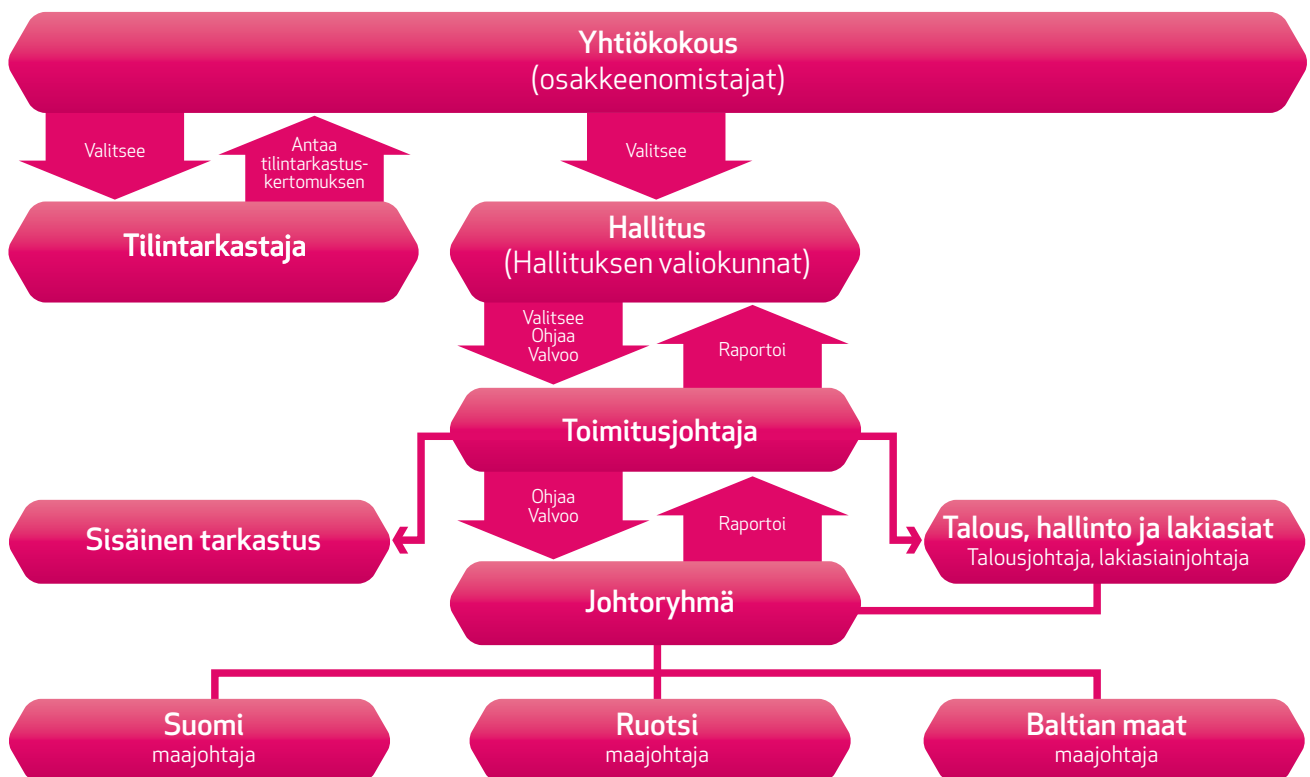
Yhtiökokous
(osakkeenomistajat)

Valitsee

Antaa tilintarkastuskertomuksen

Valitsee

Tilintarkastaja

Hallitus
(Hallituksen valiokunnat)

Valitsee
Ohjaa
Valvoo

Raportoi

Toimitusjohtaja

Ohjaa
Valvoo

Raportoi

Sisäinen tarkastus

Talous, hallinto ja lakiasiat
Talousjohtaja, lakiasiainjohtaja

Johtoryhmä

Suomi
maajohtaja

Ruotsi
maajohtaja

Baltian maat
maajohtaja